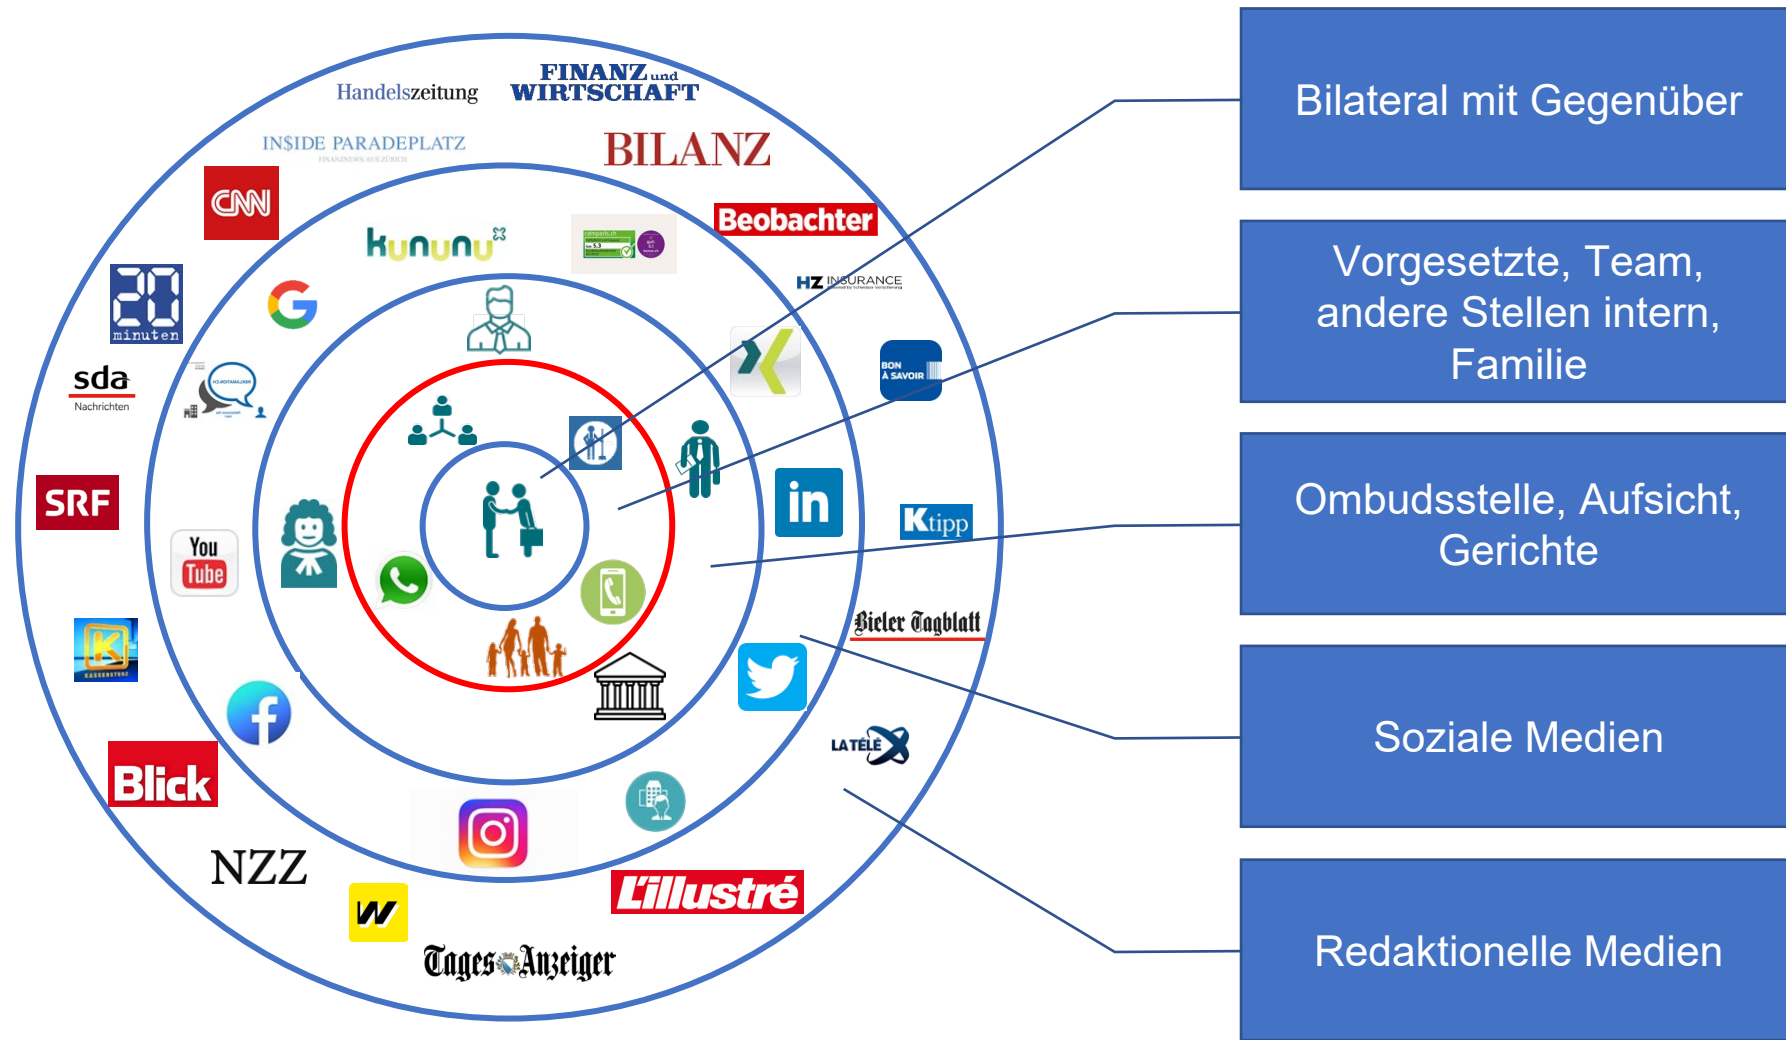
Handelszeitung

FINANZ und WIRTSCHAFT

INSIDE PARADEPLATZ

BILANZ

CNN

kununu

Beobachter

HZ INSURANCE

20 minuten

sda Nachrichten

BON À SAVOIR

SRF

in

Ktipp

You Tube

Bieler Tagblatt

LATÉLÉ

Blick

NZZ

W

Tages-Anzeiger

L'illustré

Bilateral mit Gegenüber

Vorgesetzte, Team, andere Stellen intern, Familie

Ombudsstelle, Aufsicht, Gerichte

Soziale Medien

Redaktionelle Medien